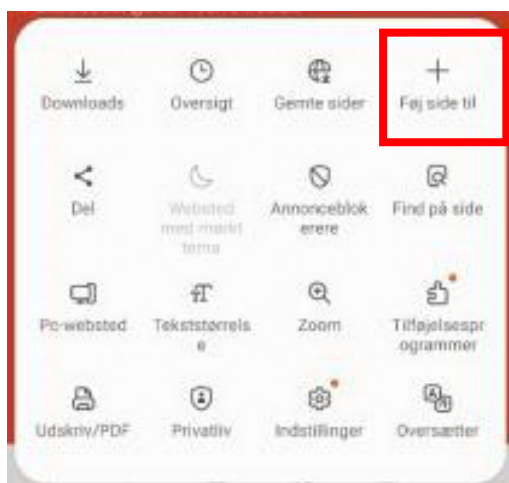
Downloads
Oversigt
Gemte sider
Føj side til

Del
Websted med mørkt tema
Annonceblokerere
Find på side

Pc-websted
Tekststørrelse
Zoom
Tilføjelsesprogrammer

Udskriv/PDF
Privatliv
Indstillinger
Oversætter